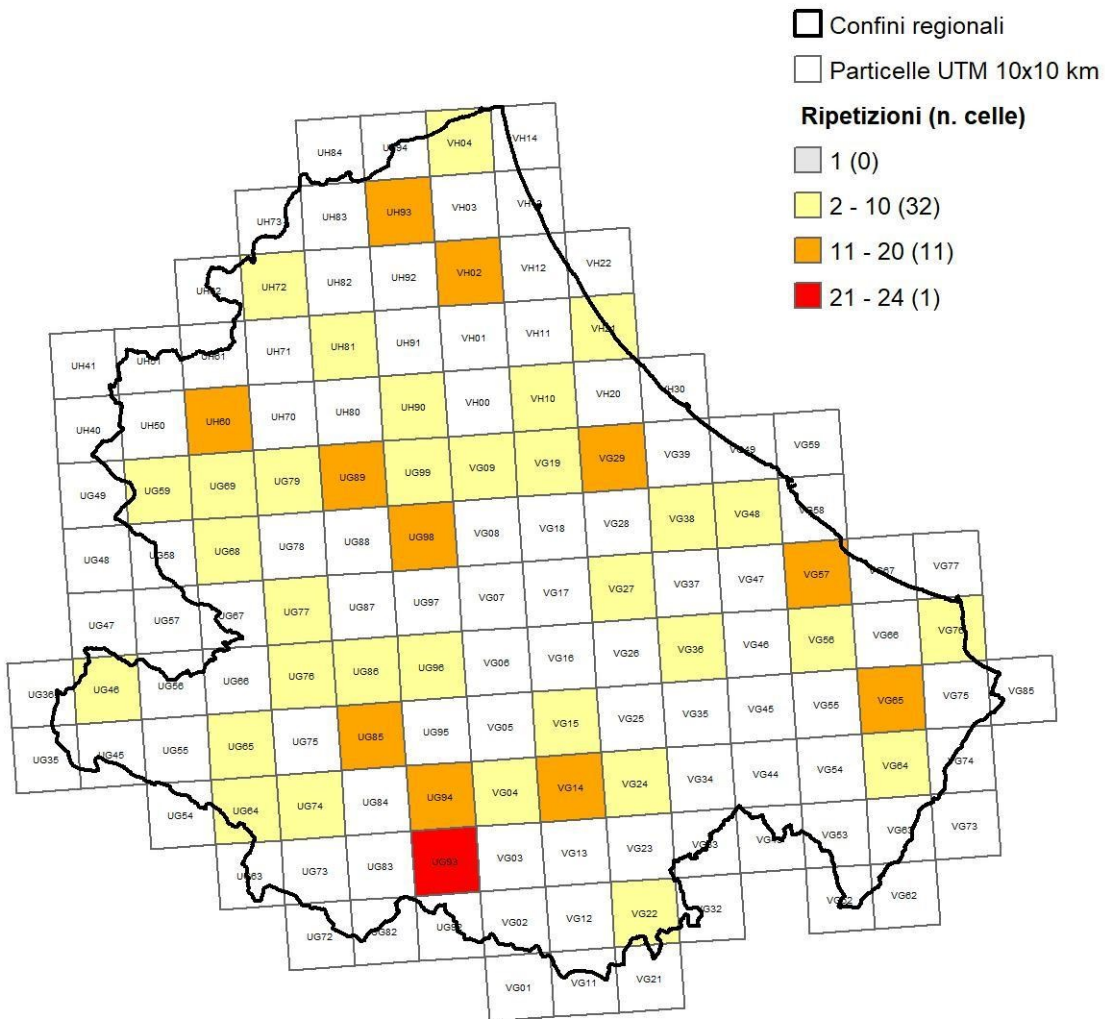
Confini regionali
Particelle UTM 10x10 km
Ripetizioni (n. celle)
1 (0)
2 - 10 (32)
11 - 20 (11)
21 - 24 (1)

UH84 UG94 VH04 VH14
UH73 UH83 UH93 VH03 VH13
UH62 UH72 UH82 UH92 VH02 VH12 VH22
UH41 UH51 UH61 UH71 UH81 UH91 VH01 VH11 VH21
UH40 UH50 UH60 UH70 UH80 UH90 VH00 VH10 VH20 VH30
UG49 UG59 UG69 UG79 UG89 UG99 VG09 VG19 VG29 VG39 VG49 VG59
UG48 UG58 UG68 UG78 UG88 UG98 VG08 VG18 VG28 VG38 VG48 VG58
UG47 UG57 UG67 UG77 UG87 UG97 VG07 VG17 VG27 VG37 VG47 VG57 VG67 VG77
UG36 UG46 UG56 UG66 UG76 UG86 UG96 VG06 VG16 VG26 VG36 VG46 VG56 VG66 VG76
UG35 UG45 UG55 UG65 UG75 UG85 UG95 VG05 VG15 VG25 VG35 VG45 VG55 VG65 VG75 VG85
UG54 UG64 UG74 UG84 UG94 VG04 VG14 VG24 VG34 VG44 VG54 VG64 VG74
UG63 UG73 UG83 UG93 VG03 VG13 VG23 VG33 VG43 VG53 VG63 VG73
UG72 UG82 UG92 VG02 VG12 VG22 VG32 VG52 VG62
VG01 VG11 VG21